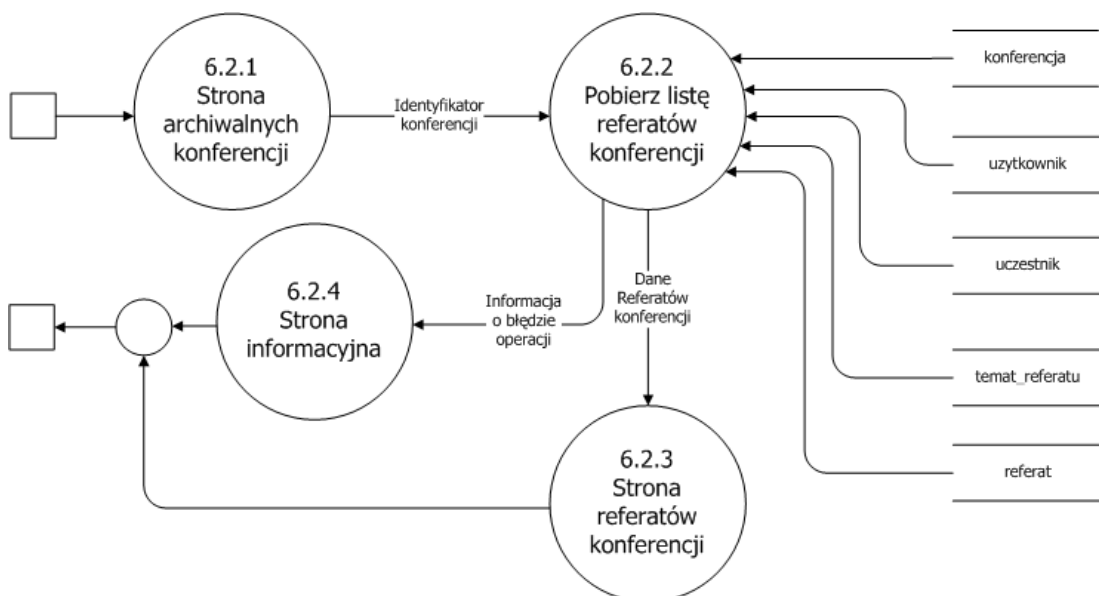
6.2.1
Strona archiwalnych konferencji

Identyfikator konferencji

6.2.2
Pobierz listę referatów konferencji

konferencja

uzytkownik

uczestnik

temat_referatu

referat

Dane Referatów konferencji

Informacja o błędzie operacji

6.2.4
Strona informacyjna

6.2.3
Strona referatów konferencji